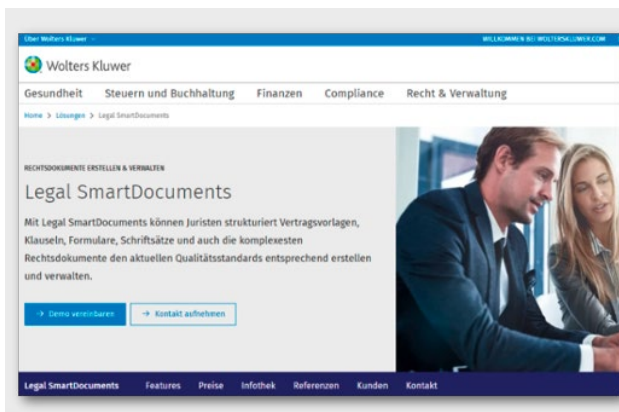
Über Wolters Kluwer ⌄ WILLKOMMEN BEI WOLTERSKLUWER.COM

Wolters Kluwer

Gesundheit Steuern und Buchhaltung Finanzen Compliance Recht & Verwaltung

Home > Lösungen > Legal SmartDocuments

RECHTSDOKUMENTE ERSTELLEN & VERWALTEN

Legal SmartDocuments

Mit Legal SmartDocuments können Juristen strukturiert Vertragsvorlagen, Klauseln, Formulare, Schriftsätze und auch die komplexesten Rechtsdokumente den aktuellen Qualitätsstandards entsprechend erstellen und verwalten.

→ Demo vereinbaren → Kontakt aufnehmen

Legal SmartDocuments Features Preise Infothek Referenzen Kunden Kontakt